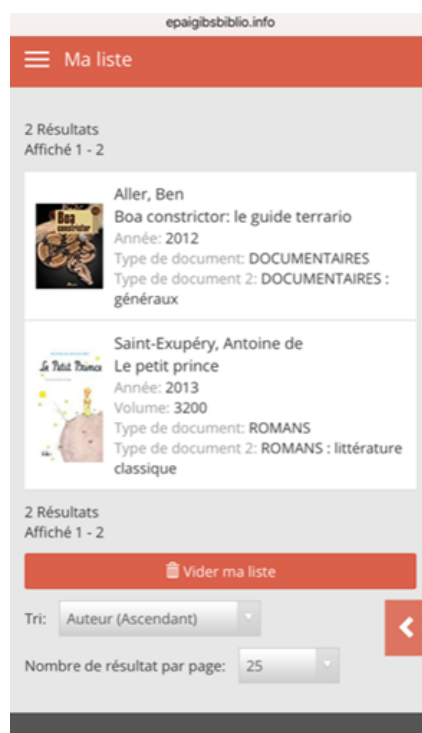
epaigibsbiblio.info

Ma liste

2 Résultats
Affiché 1 - 2

Boa constrictor

Aller, Ben
Boa constrictor: le guide terrario
Année: 2012
Type de document: DOCUMENTAIRES
Type de document 2: DOCUMENTAIRES : généraux

Le Petit Prince

Saint-Exupéry, Antoine de
Le petit prince
Année: 2013
Volume: 3200
Type de document: ROMANS
Type de document 2: ROMANS : littérature classique

2 Résultats
Affiché 1 - 2

Vider ma liste

Tri: Auteur (Ascendant)

Nombre de résultat par page: 25